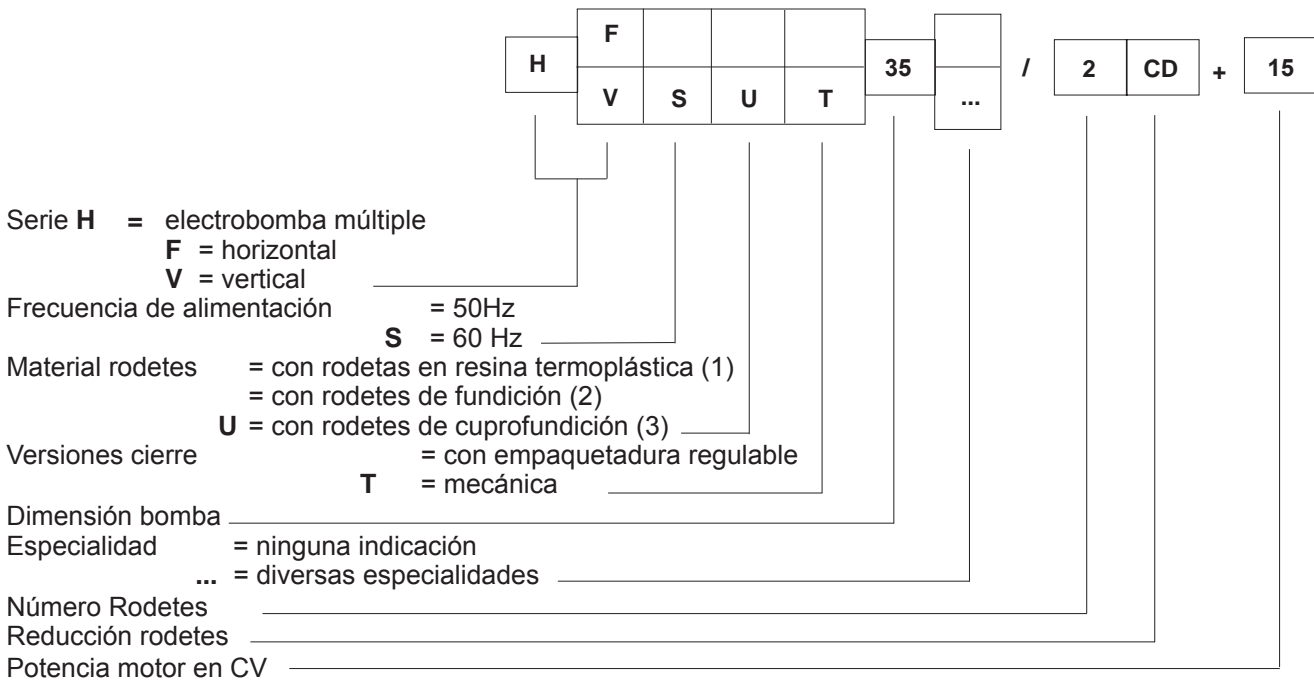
H F V S U T 35 ... / 2 CD + 15

Serie **H** = electrobomba múltiple
**F** = horizontal
**V** = vertical
Frecuencia de alimentación = 50Hz
**S** = 60 Hz
Material rodetes = con rodetas en resina termoplástica (1)
= con rodetes de fundición (2)
**U** = con rodetes de cuprofundición (3)
Versiones cierre = con empaquetadura regulable
**T** = mecánica
Dimensión bomba
Especialidad = ninguna indicación
**...** = diversas especialidades
Número Rodetes
Reducción rodetes
Potencia motor en CV